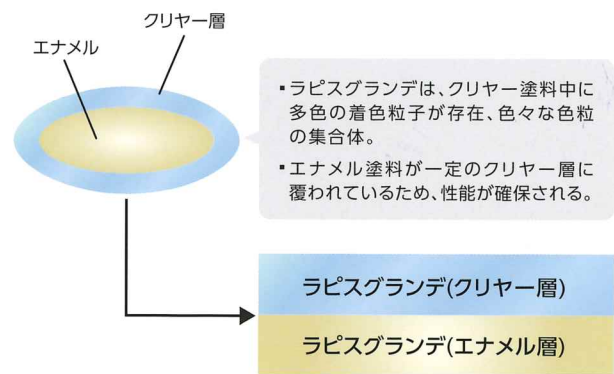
クリヤー層
エナメル

▪ラピスグランデは、クリヤー塗料中に多色の着色粒子が存在、色々な色粒の集合体。
▪エナメル塗料が一定のクリヤー層に覆われているため、性能が確保される。

ラピスグランデ(クリヤー層)
ラピスグランデ(エナメル層)